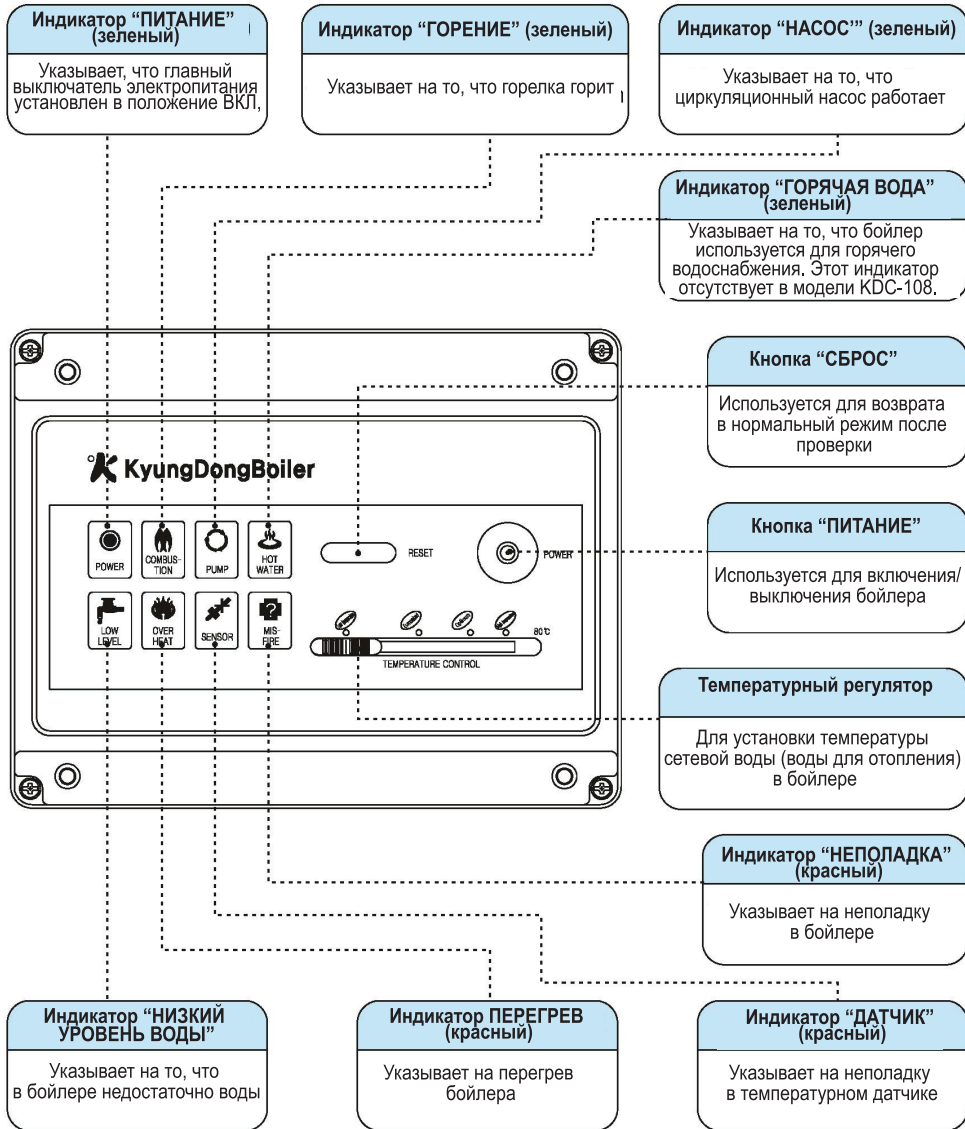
Индикатор “ПИТАНИЕ” (зеленый)

Указывает, что главный выключатель электропитания установлен в положение ВКЛ,

Индикатор “ГОРЕНИЕ” (зеленый)

Указывает на то, что горелка горит

Индикатор “НАСОС’” (зеленый)

Указывает на то, что циркуляционный насос работает

Индикатор “ГОРЯЧАЯ ВОДА” (зеленый)

Указывает на то, что бойлер используется для горячего водоснабжения. Этот индикатор отсутствует в модели KDC-108.

Кнопка “СБРОС”

Используется для возврата в нормальный режим после проверки

KyungDongBoiler

POWER
COMBUSTION
PUMP
HOT WATER
RESET
POWER
LOW LEVEL
OVER HEAT
SENSOR
MIS-FIRE
80°C
TEMPERATURE CONTROL

Кнопка “ПИТАНИЕ”

Используется для включения/выключения бойлера

Температурный регулятор

Для установки температуры сетевой воды (воды для отопления) в бойлере

Индикатор “НЕПОЛАДКА” (красный)

Указывает на неполадку в бойлере

Индикатор “НИЗКИЙ УРОВЕНЬ ВОДЫ”

Указывает на то, что в бойлере недостаточно воды

Индикатор ПЕРЕГРЕВ (красный)

Указывает на перегрев бойлера

Индикатор “ДАТЧИК” (красный)

Указывает на неполадку в температурном датчике